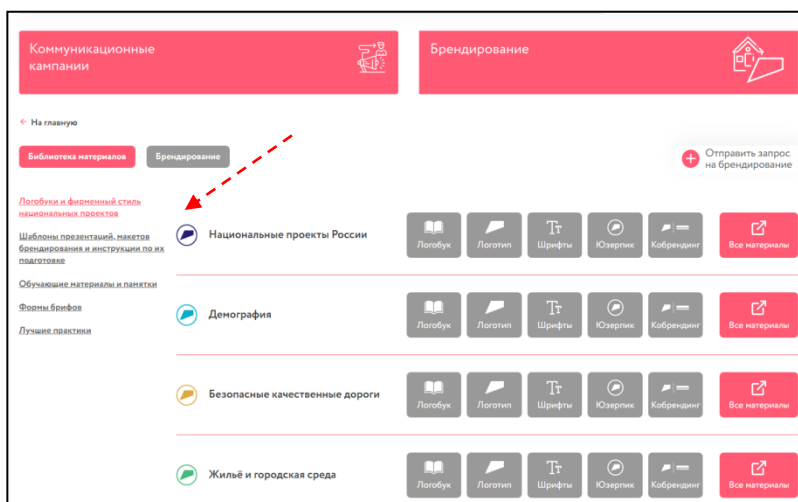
Коммуникационные кампании

Брендирование

← На главную

Библиотека материалов

Брендирование

Отправить запрос на брендирование

Логобуки и фирменный стиль национальных проектов

Шаблоны презентаций, макетов брендирования и инструкции по их подготовке

Обучающие материалы и памятки

Формы брифов

Лучшие практики

Национальные проекты России

Логобук Логотип Шрифты Юзергик Кобрендинг Все материалы

Демография

Логобук Логотип Шрифты Юзергик Кобрендинг Все материалы

Безопасные качественные дороги

Логобук Логотип Шрифты Юзергик Кобрендинг Все материалы

Жильё и городская среда

Логобук Логотип Шрифты Юзергик Кобрендинг Все материалы